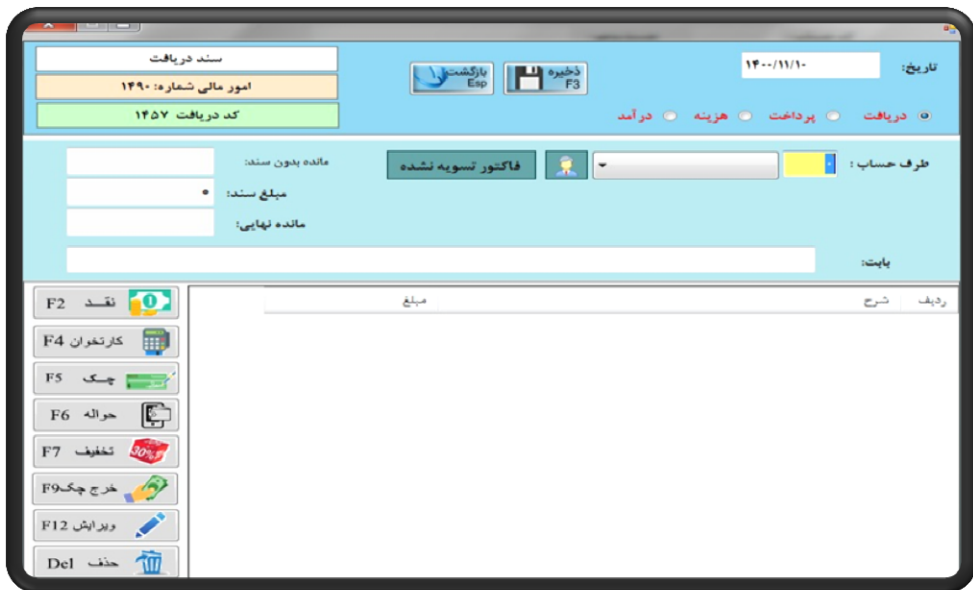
سند دریافت
امور مالی شماره: ۱۴۹۰
کد دریافت ۱۴۵۷

بازگشت Esp
ذخیره F3

تاریخ: ۱۴۰۰/۱۱/۱۰

دریافت
پرداخت
هزینه
درآمد

طرف حساب :
فاکتور تسویه نشده

مانده بدون سند:
مبلغ سند: ۰
مانده نهایی:

بابت:

ردیف
شرح
مبلغ

F2 نقد
کارتخوان F4
F5 چک
F6 حواله
F7 تخفیف
خرج چکF9
ویرایش F12
Del حذف